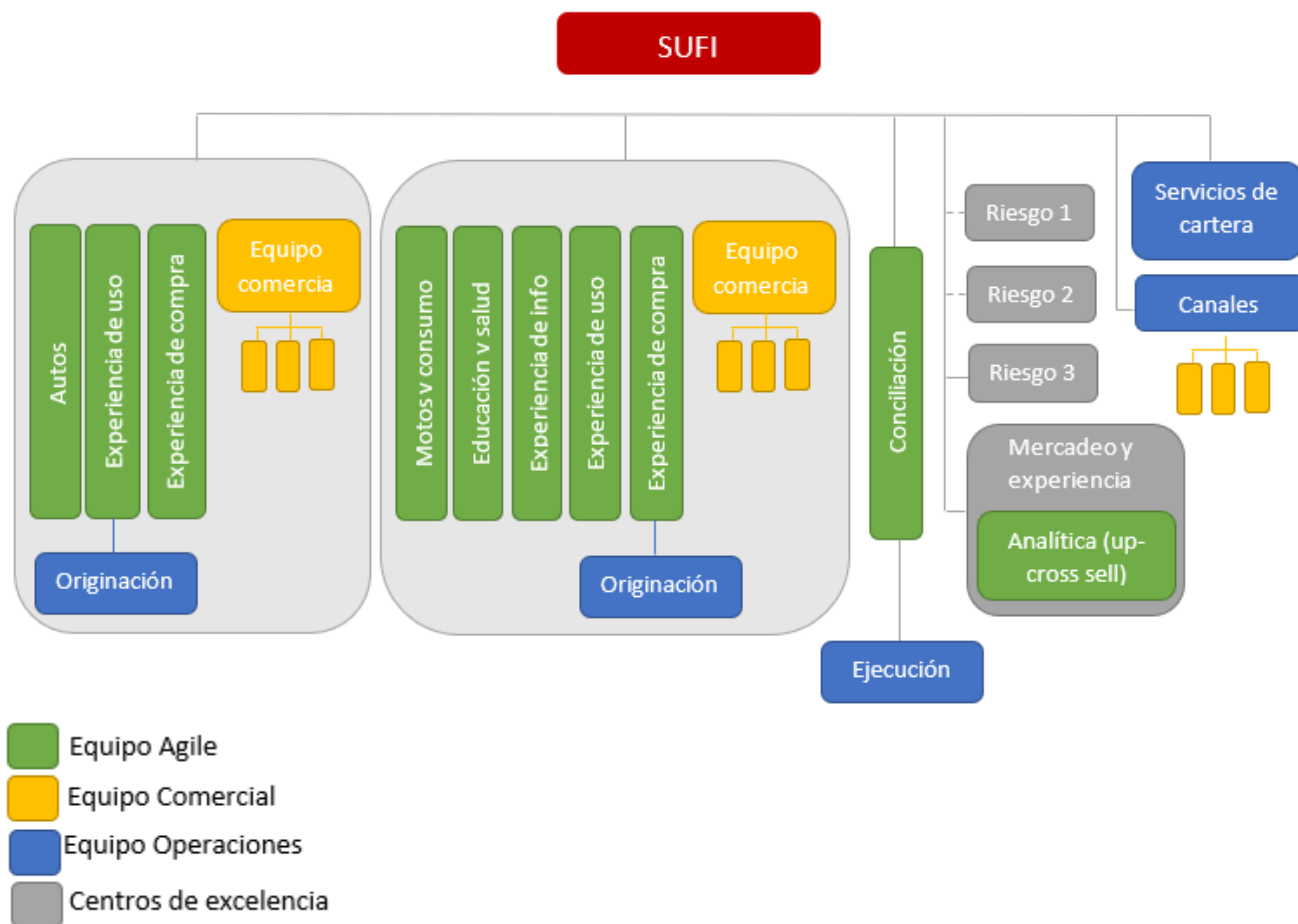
SUFI

Autos

Experiencia de uso

Experiencia de compra

Equipo comercia

Originación

Motos v consumo

Educación v salud

Experiencia de info

Experiencia de uso

Experiencia de compra

Equipo comercia

Originación

Conciliación

Ejecución

Riesgo 1

Riesgo 2

Riesgo 3

Mercadeo y experiencia

Analítica (up-cross sell)

Servicios de cartera

Canales

Equipo Agile

Equipo Comercial

Equipo Operaciones

Centros de excelencia